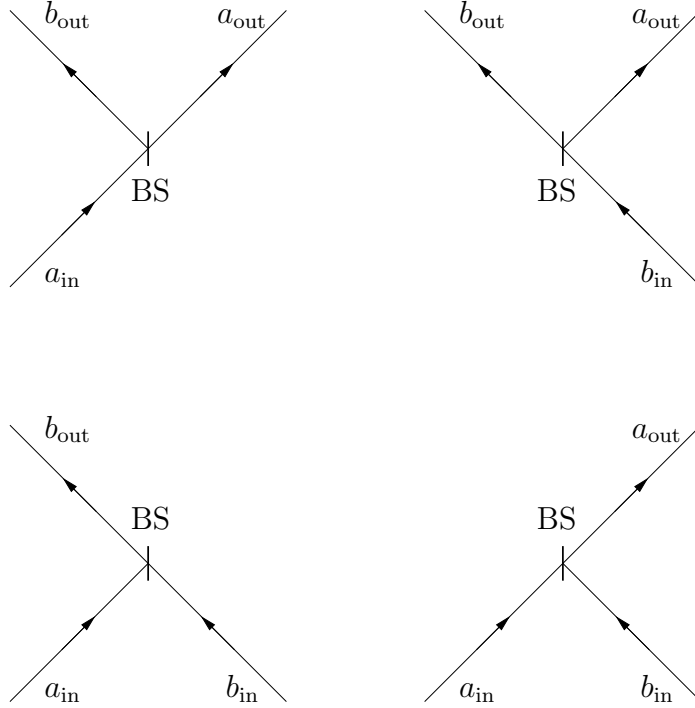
$b_{\text{out}}$ $a_{\text{out}}$
BS
$a_{\text{in}}$

$b_{\text{out}}$ $a_{\text{out}}$
BS
$b_{\text{in}}$

$b_{\text{out}}$
BS
$a_{\text{in}}$ $b_{\text{in}}$

$a_{\text{out}}$
BS
$a_{\text{in}}$ $b_{\text{in}}$